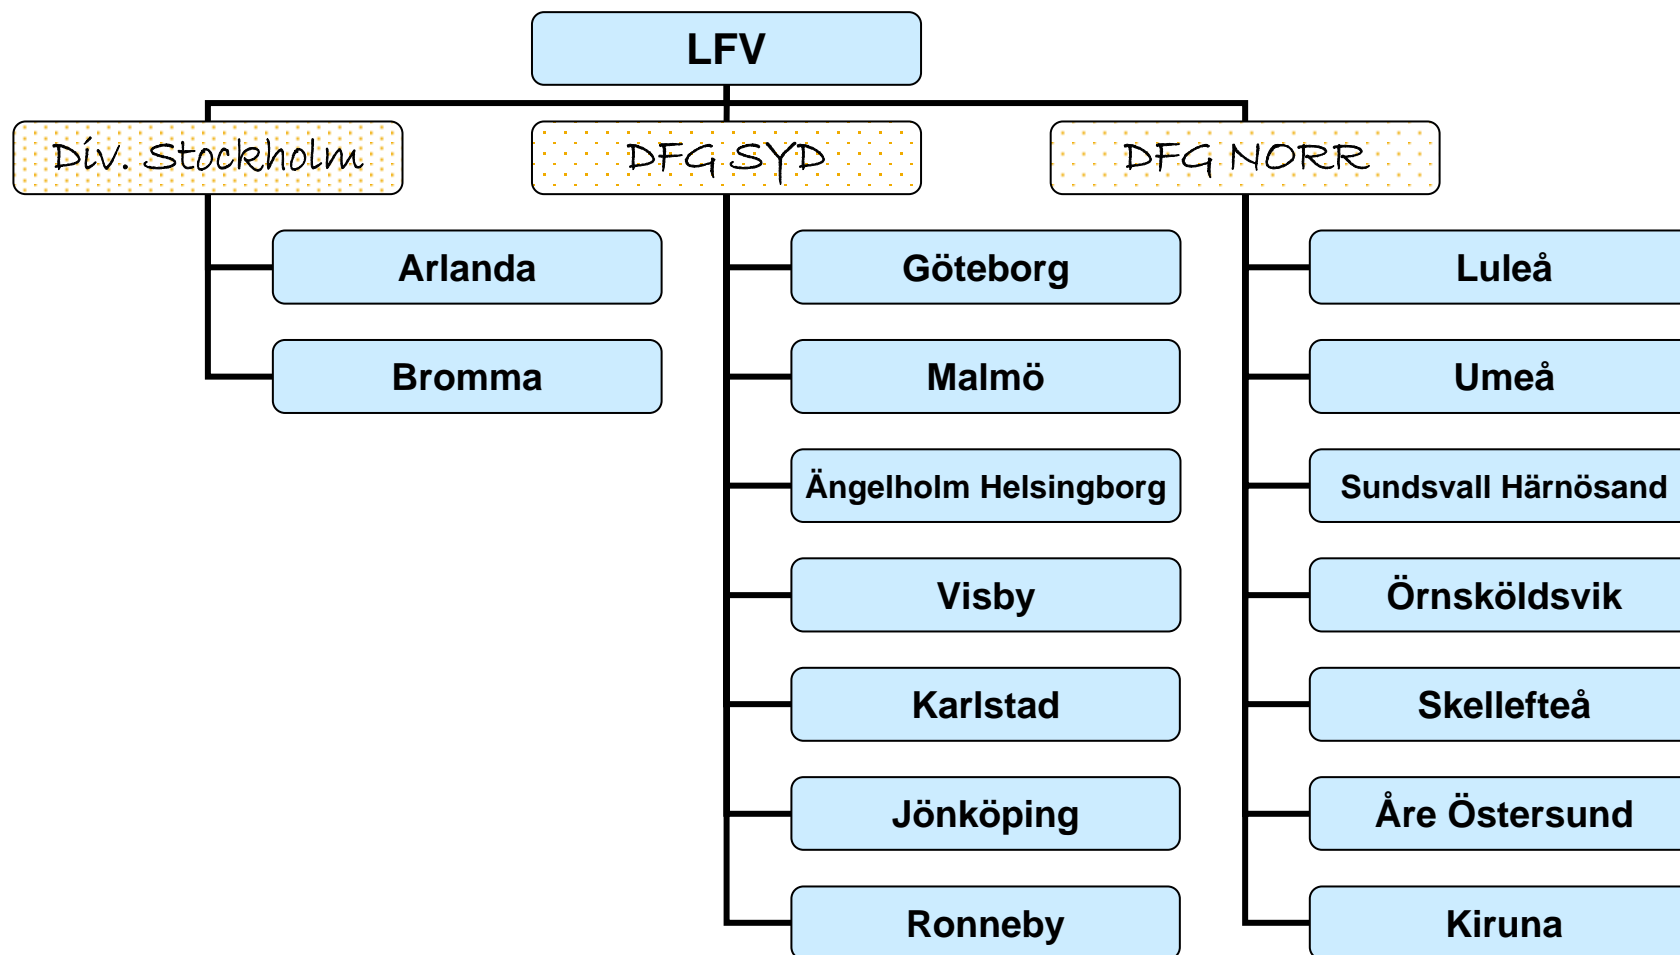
LFV

Div. Stockholm

Arlanda

Bromma

DFG SYD

Göteborg

Malmö

Ängelholm Helsingborg

Visby

Karlstad

Jönköping

Ronneby

DFG NORR

Luleå

Umeå

Sundsvall Härnösand

Örnsköldsvik

Skellefteå

Åre Östersund

Kiruna